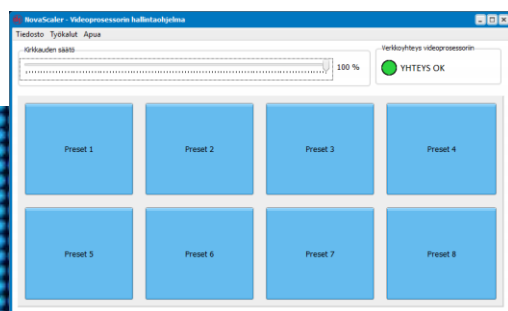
NovaScaler - Videoprosessorin hallintaohjelma

Tiedosto Työkalut Apua

Kirkkauden säätö

100 %

Verkkoyhteys videoprosessoriin

YHTEYS OK

Preset 1

Preset 2

Preset 3

Preset 4

Preset 5

Preset 6

Preset 7

Preset 8